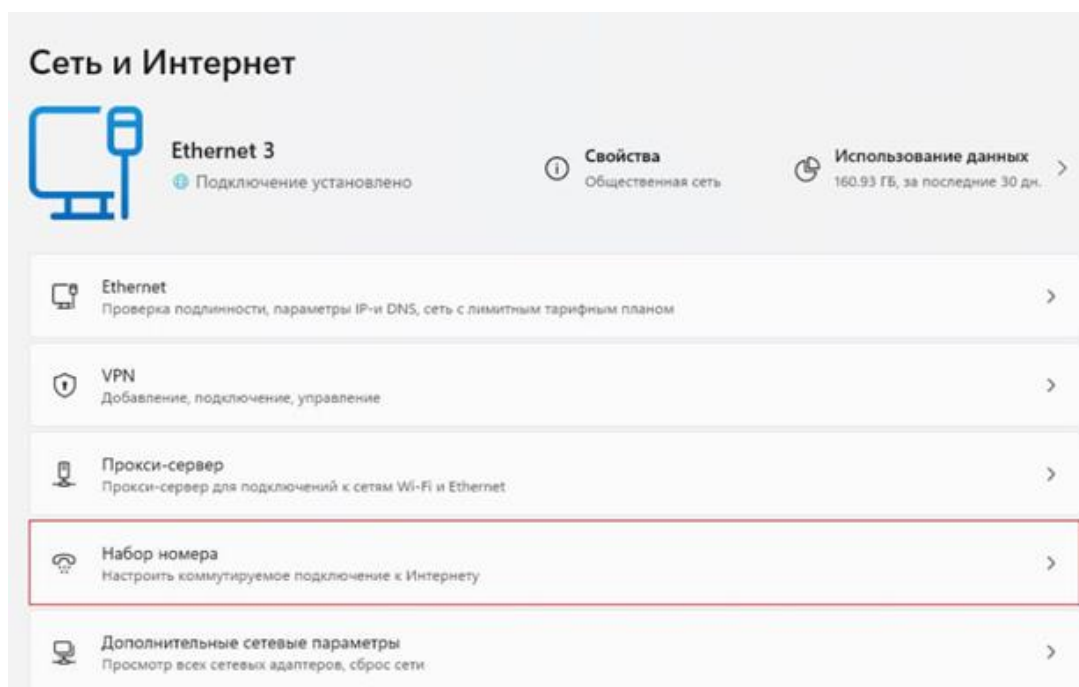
Сеть и Интернет

Ethernet 3
Подключение установлено

Свойства
Общественная сеть

Использование данных
160.93 ГБ, за последние 30 дн.

Ethernet
Проверка подлинности, параметры IP-и DNS, сеть с лимитным тарифным планом

VPN
Добавление, подключение, управление

Прокси-сервер
Прокси-сервер для подключений к сетям Wi-Fi и Ethernet

Набор номера
Настроить коммутируемое подключение к Интернету

Дополнительные сетевые параметры
Просмотр всех сетевых адаптеров, сброс сети